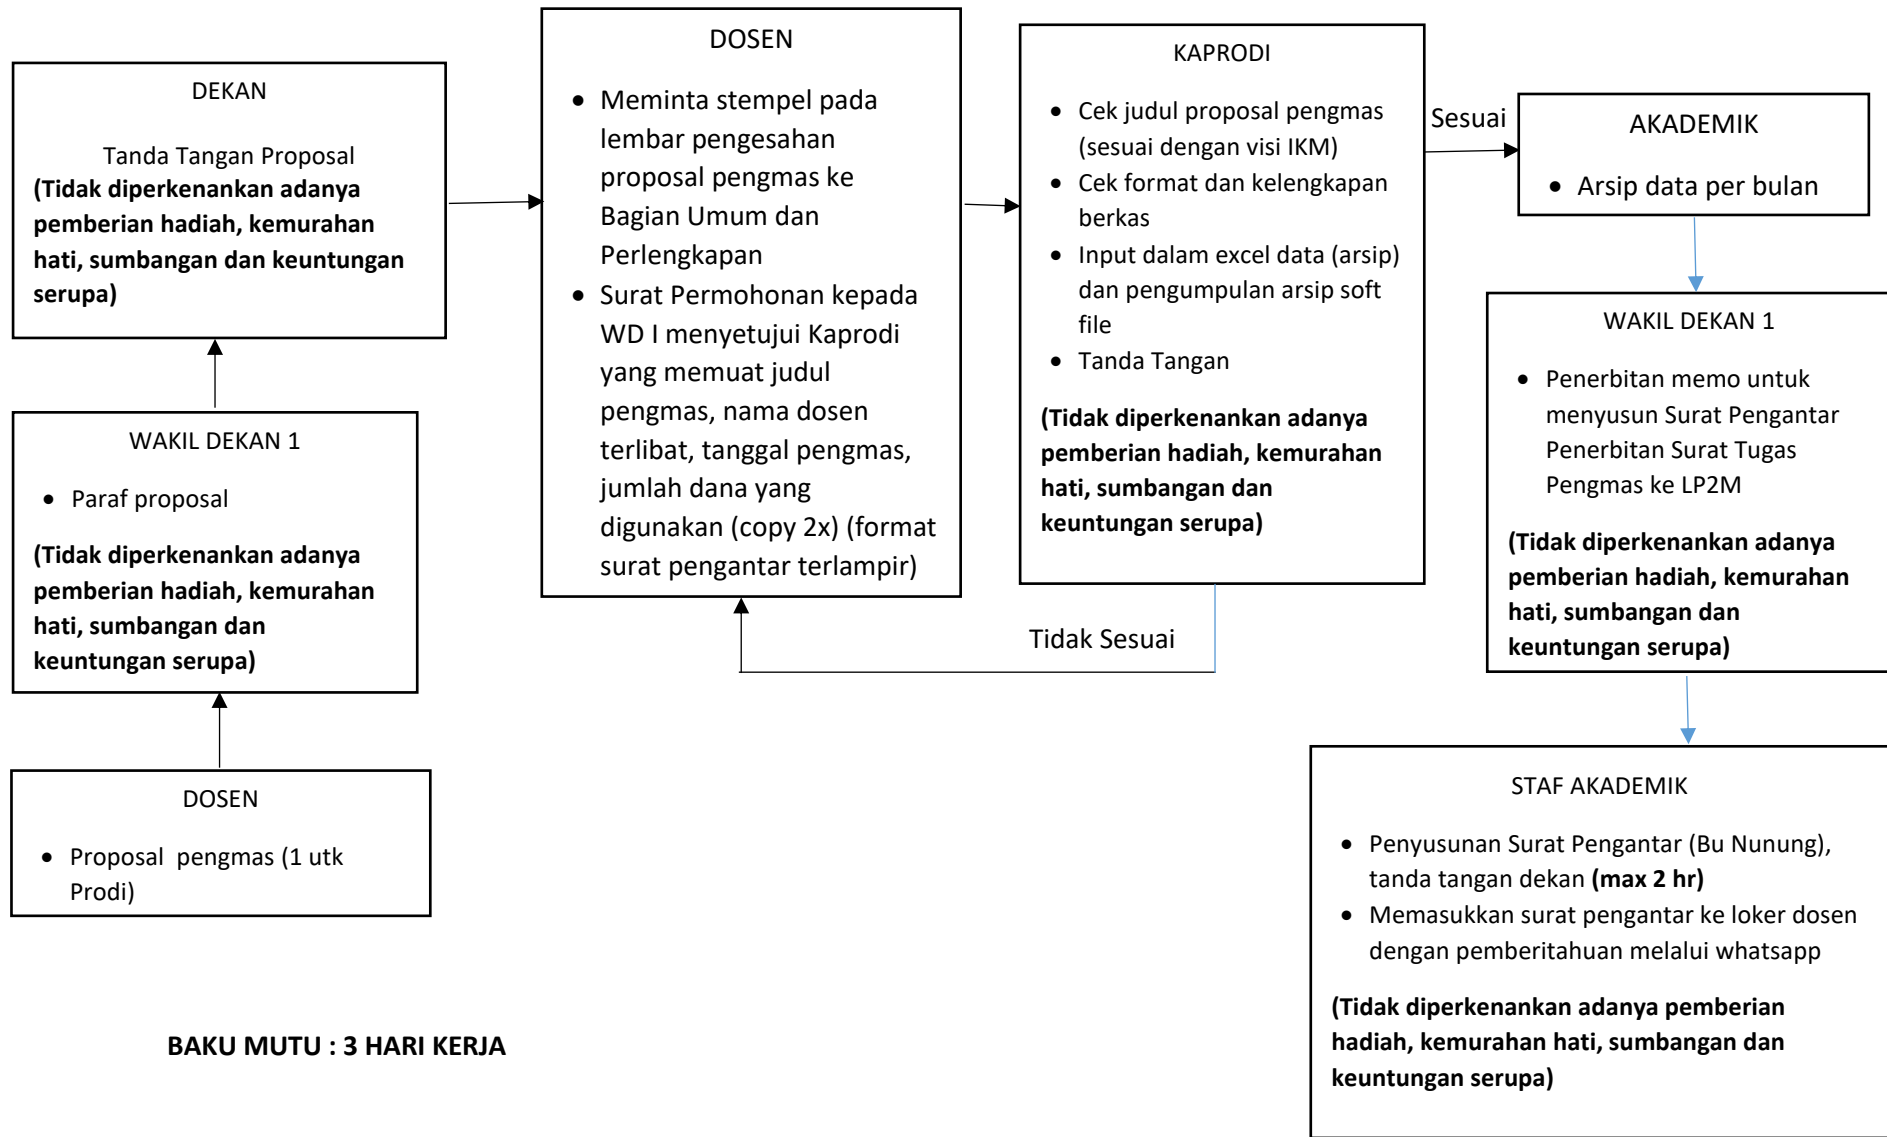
DOSEN

• Proposal pengmas (1 utk Prodi)

WAKIL DEKAN 1

• Paraf proposal

(Tidak diperkenankan adanya pemberian hadiah, kemurahan hati, sumbangan dan keuntungan serupa)

DEKAN

Tanda Tangan Proposal

(Tidak diperkenankan adanya pemberian hadiah, kemurahan hati, sumbangan dan keuntungan serupa)

DOSEN

• Meminta stempel pada lembar pengesahan proposal pengmas ke Bagian Umum dan Perlengkapan
• Surat Permohonan kepada WD I menyetujui Kaprodi yang memuat judul pengmas, nama dosen terlibat, tanggal pengmas, jumlah dana yang digunakan (copy 2x) (format surat pengantar terlampir)

KAPRODI

• Cek judul proposal pengmas (sesuai dengan visi IKM)
• Cek format dan kelengkapan berkas
• Input dalam excel data (arsip) dan pengumpulan arsip soft file
• Tanda Tangan

(Tidak diperkenankan adanya pemberian hadiah, kemurahan hati, sumbangan dan keuntungan serupa)

Tidak Sesuai

Sesuai

AKADEMIK

• Arsip data per bulan

WAKIL DEKAN 1

• Penerbitan memo untuk menyusun Surat Pengantar Penerbitan Surat Tugas Pengmas ke LP2M

(Tidak diperkenankan adanya pemberian hadiah, kemurahan hati, sumbangan dan keuntungan serupa)

STAF AKADEMIK

• Penyusunan Surat Pengantar (Bu Nunung), tanda tangan dekan (max 2 hr)
• Memasukkan surat pengantar ke loker dosen dengan pemberitahuan melalui whatsapp

(Tidak diperkenankan adanya pemberian hadiah, kemurahan hati, sumbangan dan keuntungan serupa)

BAKU MUTU : 3 HARI KERJA